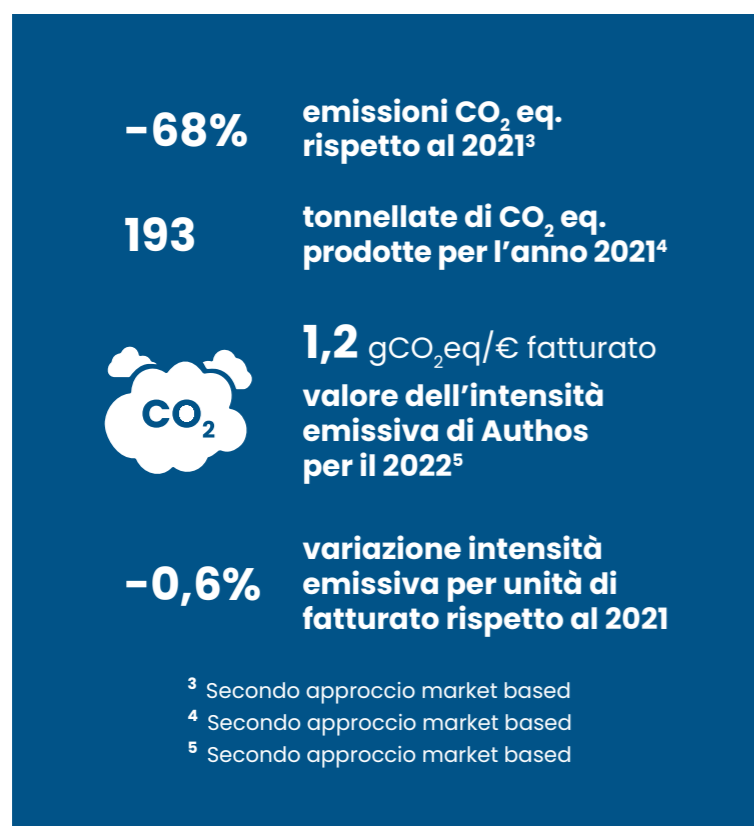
-68% emissioni $CO_2$ eq. rispetto al 2021$^3$

193 tonnellate di $CO_2$ eq. prodotte per l'anno 2021$^4$

1,2 $gCO_2eq$/€ fatturato
valore dell'intensità emissiva di Authos per il 2022$^5$

$CO_2$

-0,6% variazione intensità emissiva per unità di fatturato rispetto al 2021

$^3$ Secondo approccio market based
$^4$ Secondo approccio market based
$^5$ Secondo approccio market based